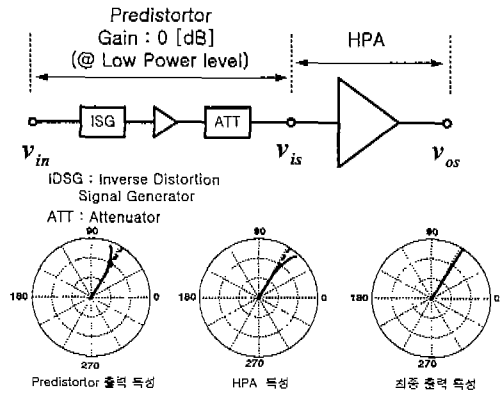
Predistortor
Gain : 0 [dB]
(@ Low Power level)

HPA

ISG

ATT

$v_{in}$

$v_{is}$

$v_{os}$

IDSG : Inverse Distortion Signal Generator
ATT : Attenuator

90
180
0
270
Predistortor 출력 특성

90
180
0
270
HPA 특성

90
180
0
270
최종 출력 특성